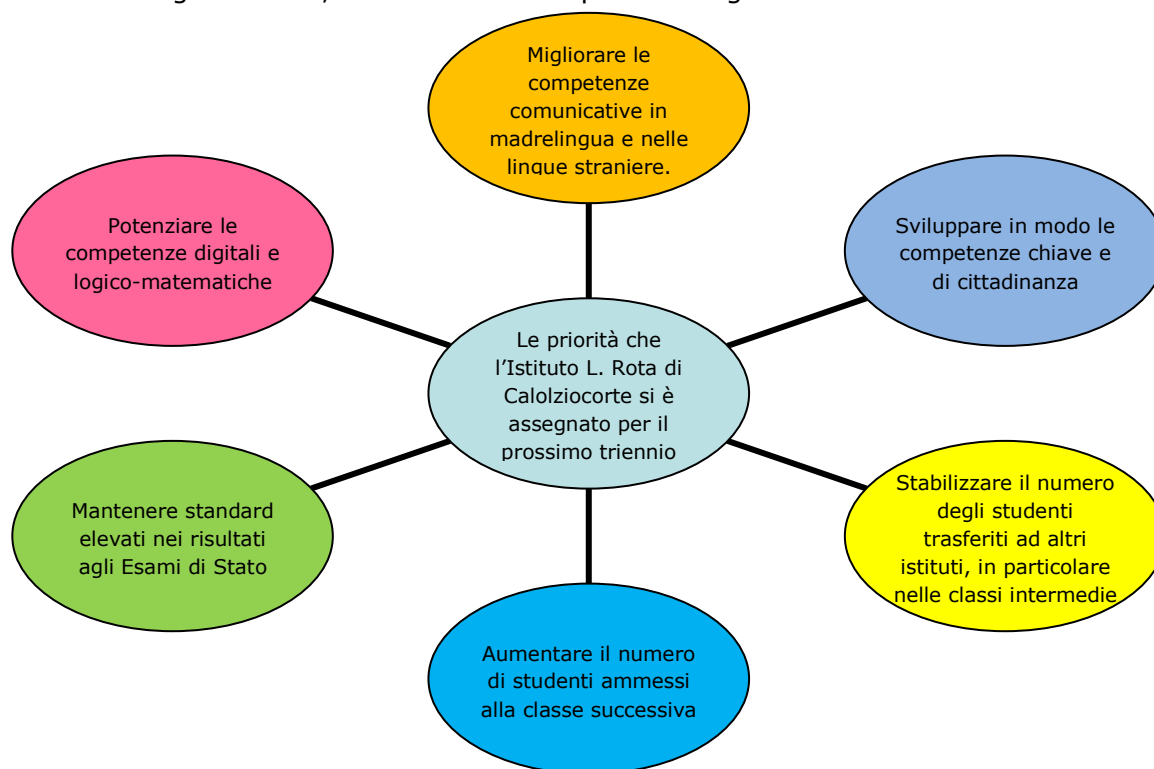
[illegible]

Migliorare le competenze comunicative in madrelingua e nelle lingue straniere.

Potenziare le competenze digitali e logico-matematiche

Sviluppare in modo le competenze chiave e di cittadinanza

Le priorità che l'Istituto L. Rota di Calolziocorte si è assegnato per il prossimo triennio

Mantenere standard elevati nei risultati agli Esami di Stato

Stabilizzare il numero degli studenti trasferiti ad altri istituti, in particolare nelle classi intermedie

Aumentare il numero di studenti ammessi alla classe successiva